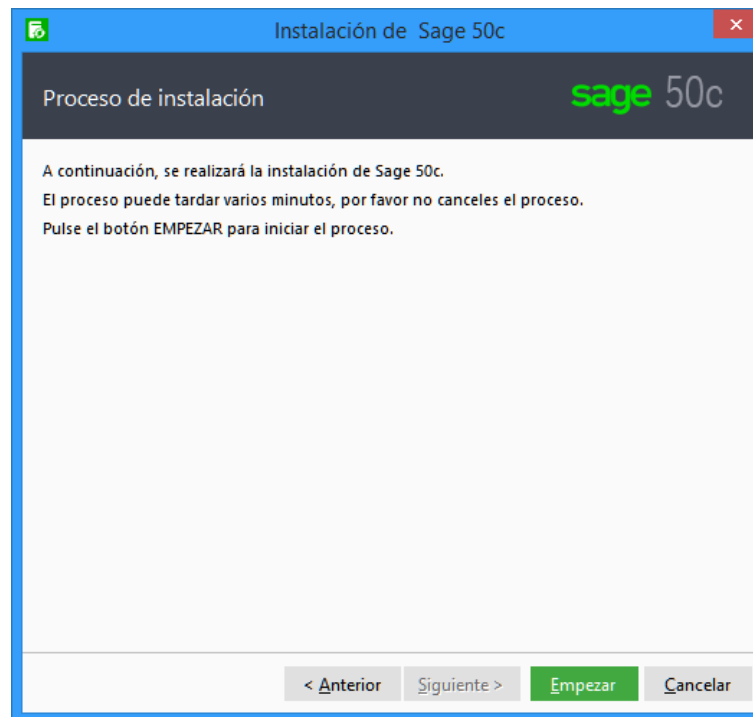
Instalación de Sage 50c

Proceso de instalación

sage 50c

A continuación, se realizará la instalación de Sage 50c.
El proceso puede tardar varios minutos, por favor no canceles el proceso.
Pulse el botón EMPEZAR para iniciar el proceso.

< Anterior Siguiente > Empezar Cancelar